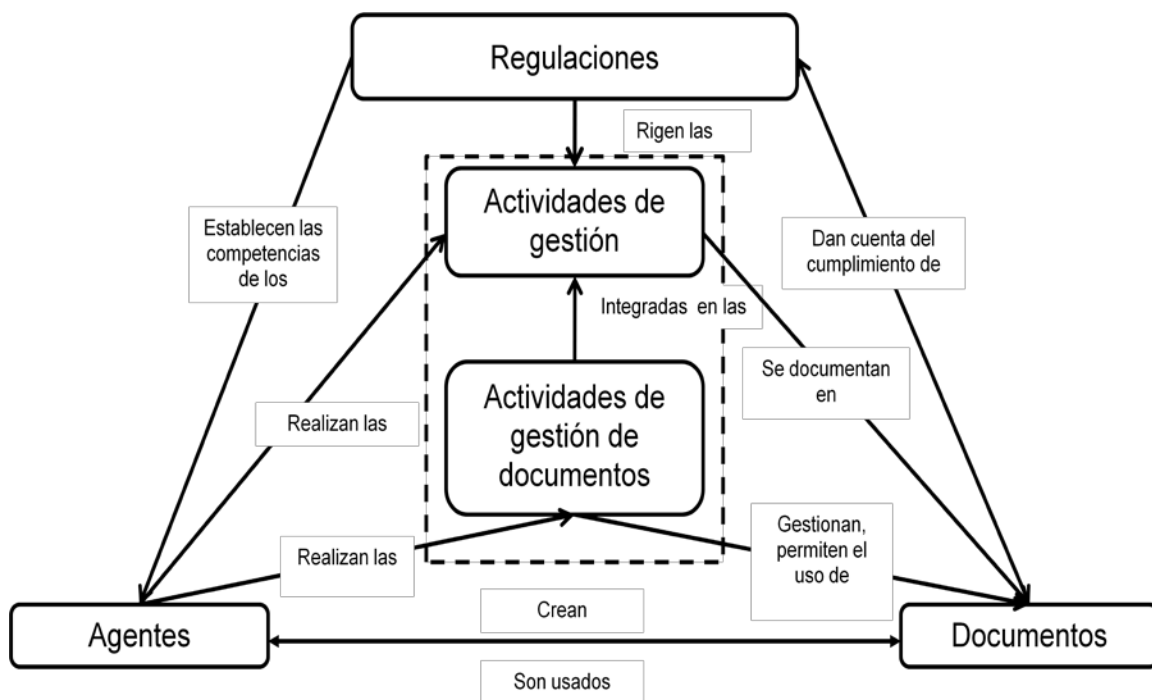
Regulaciones

Rigen las

Actividades de gestión

Establecen las competencias de los

Dan cuenta del cumplimiento de

Integradas en las

Actividades de gestión de documentos

Se documentan en

Realizan las

Realizan las

Gestionan, permiten el uso de

Crean

Agentes

Documentos

Son usados